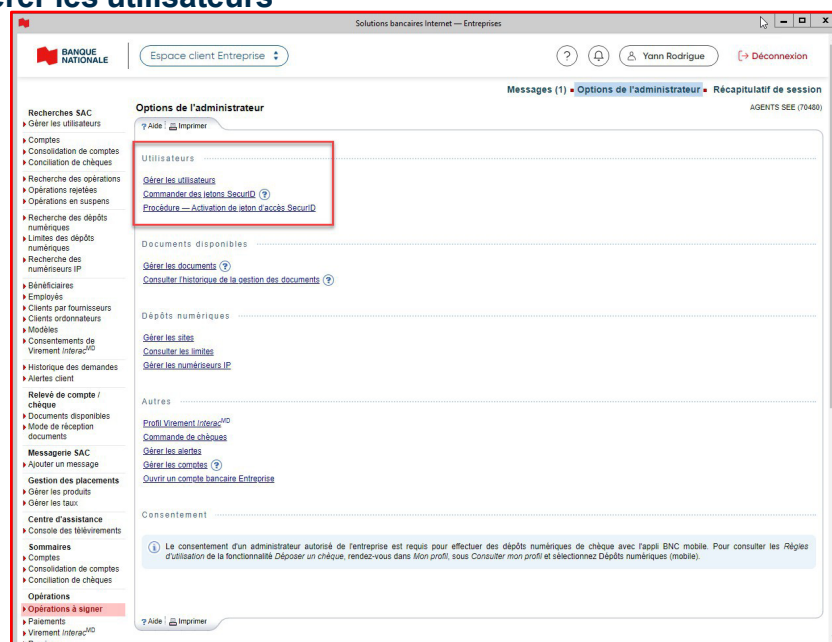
rer les utilisateurs

Solutions bancaires Internet — Entreprises

BANQUE NATIONALE

Espace client Entreprise

Yann Rodrigue

Déconnexion

Messages (1) • Options de l'administrateur • Récapitulatif de session

Recherches SAC
Gérer les utilisateurs

Comptes
Consolidation de comptes
Conciliation de chèques

Recherche des opérations
Opérations rejetées
Opérations en suspens

Recherche des dépôts numériques
Limites des dépôts numériques
Recherche des numériseurs IP

Bénéficiaires
Employés
Clients par fournisseurs
Clients ordonnateurs
Modèles
Consentements de Virement Interac$^{MD}$

Historique des demandes
Alertes client

Relevé de compte / chèque
Documents disponibles
Mode de réception documents

Messagerie SAC
Ajouter un message

Gestion des placements
Gérer les produits
Gérer les taux

Centre d'assistance
Console des télévirements

Sommaires
Comptes
Consolidation de comptes
Conciliation de chèques

Opérations
Opérations à signer
Paiements
Virement Interac$^{MD}$

Options de l'administrateur

AGENTS SEE (70480)

Aide | Imprimer

Utilisateurs

Gérer les utilisateurs
Commander des jetons SecurID
Procédure — Activation de jeton d'accès SecurID

Documents disponibles

Gérer les documents
Consulter l'historique de la gestion des documents

Dépôts numériques

Gérer les sites
Consulter les limites
Gérer les numériseurs IP

Autres

Profil Virement Interac$^{MD}$
Commande de chèques
Gérer les alertes
Gérer les comptes
Ouvrir un compte bancaire Entreprise

Consentement

Le consentement d'un administrateur autorisé de l'entreprise est requis pour effectuer des dépôts numériques de chèque avec l'appli BNC mobile. Pour consulter les Règles d'utilisation de la fonctionnalité Déposer un chèque, rendez-vous dans Mon profil, sous Consulter mon profil et sélectionnez Dépôts numériques (mobile).

Aide | Imprimer